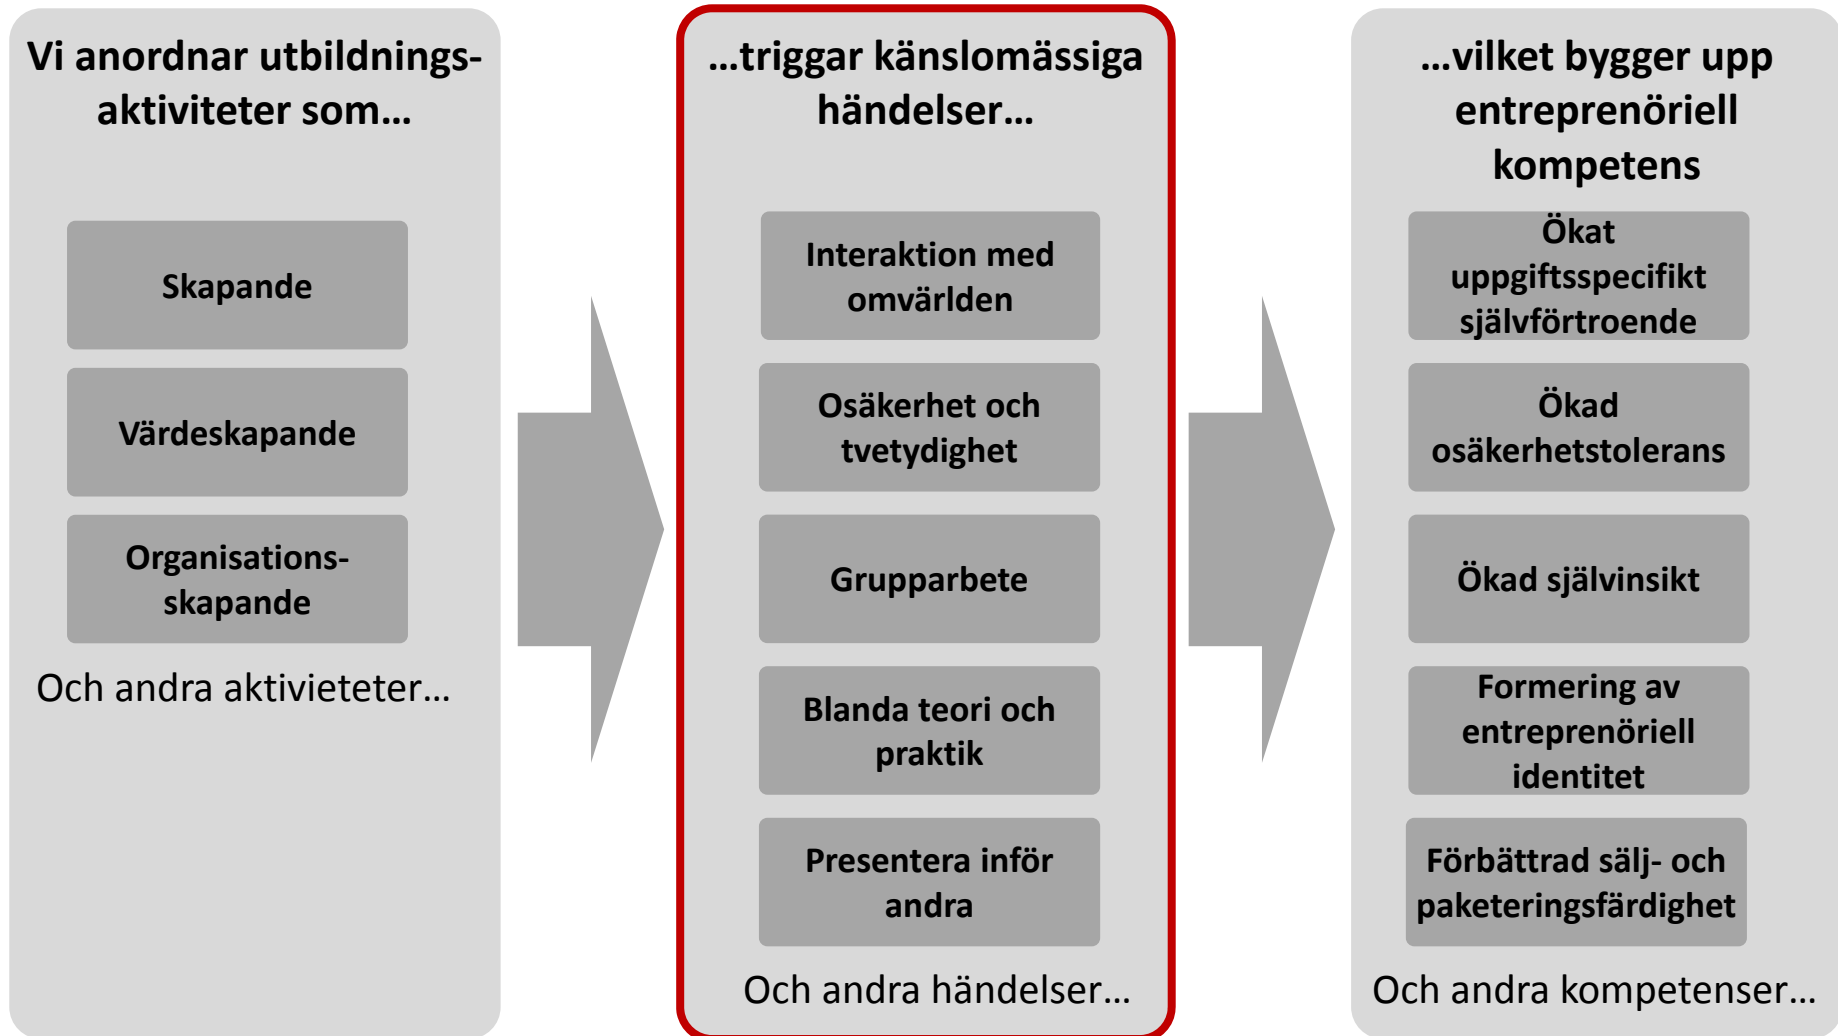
Vi anordnar utbildningsaktiviteter som…

Skapande

Värdeskapande

Organisationsskapande

Och andra aktivieteter…

…triggar känslomässiga händelser…

Interaktion med omvärlden

Osäkerhet och tvetydighet

Grupparbete

Blanda teori och praktik

Presentera inför andra

Och andra händelser…

…vilket bygger upp entreprenöriell kompetens

Ökat uppgiftsspecifikt självförtroende

Ökad osäkerhetstolerans

Ökad självinsikt

Formering av entreprenöriell identitet

Förbättrad sälj- och paketeringsfärdighet

Och andra kompetenser…